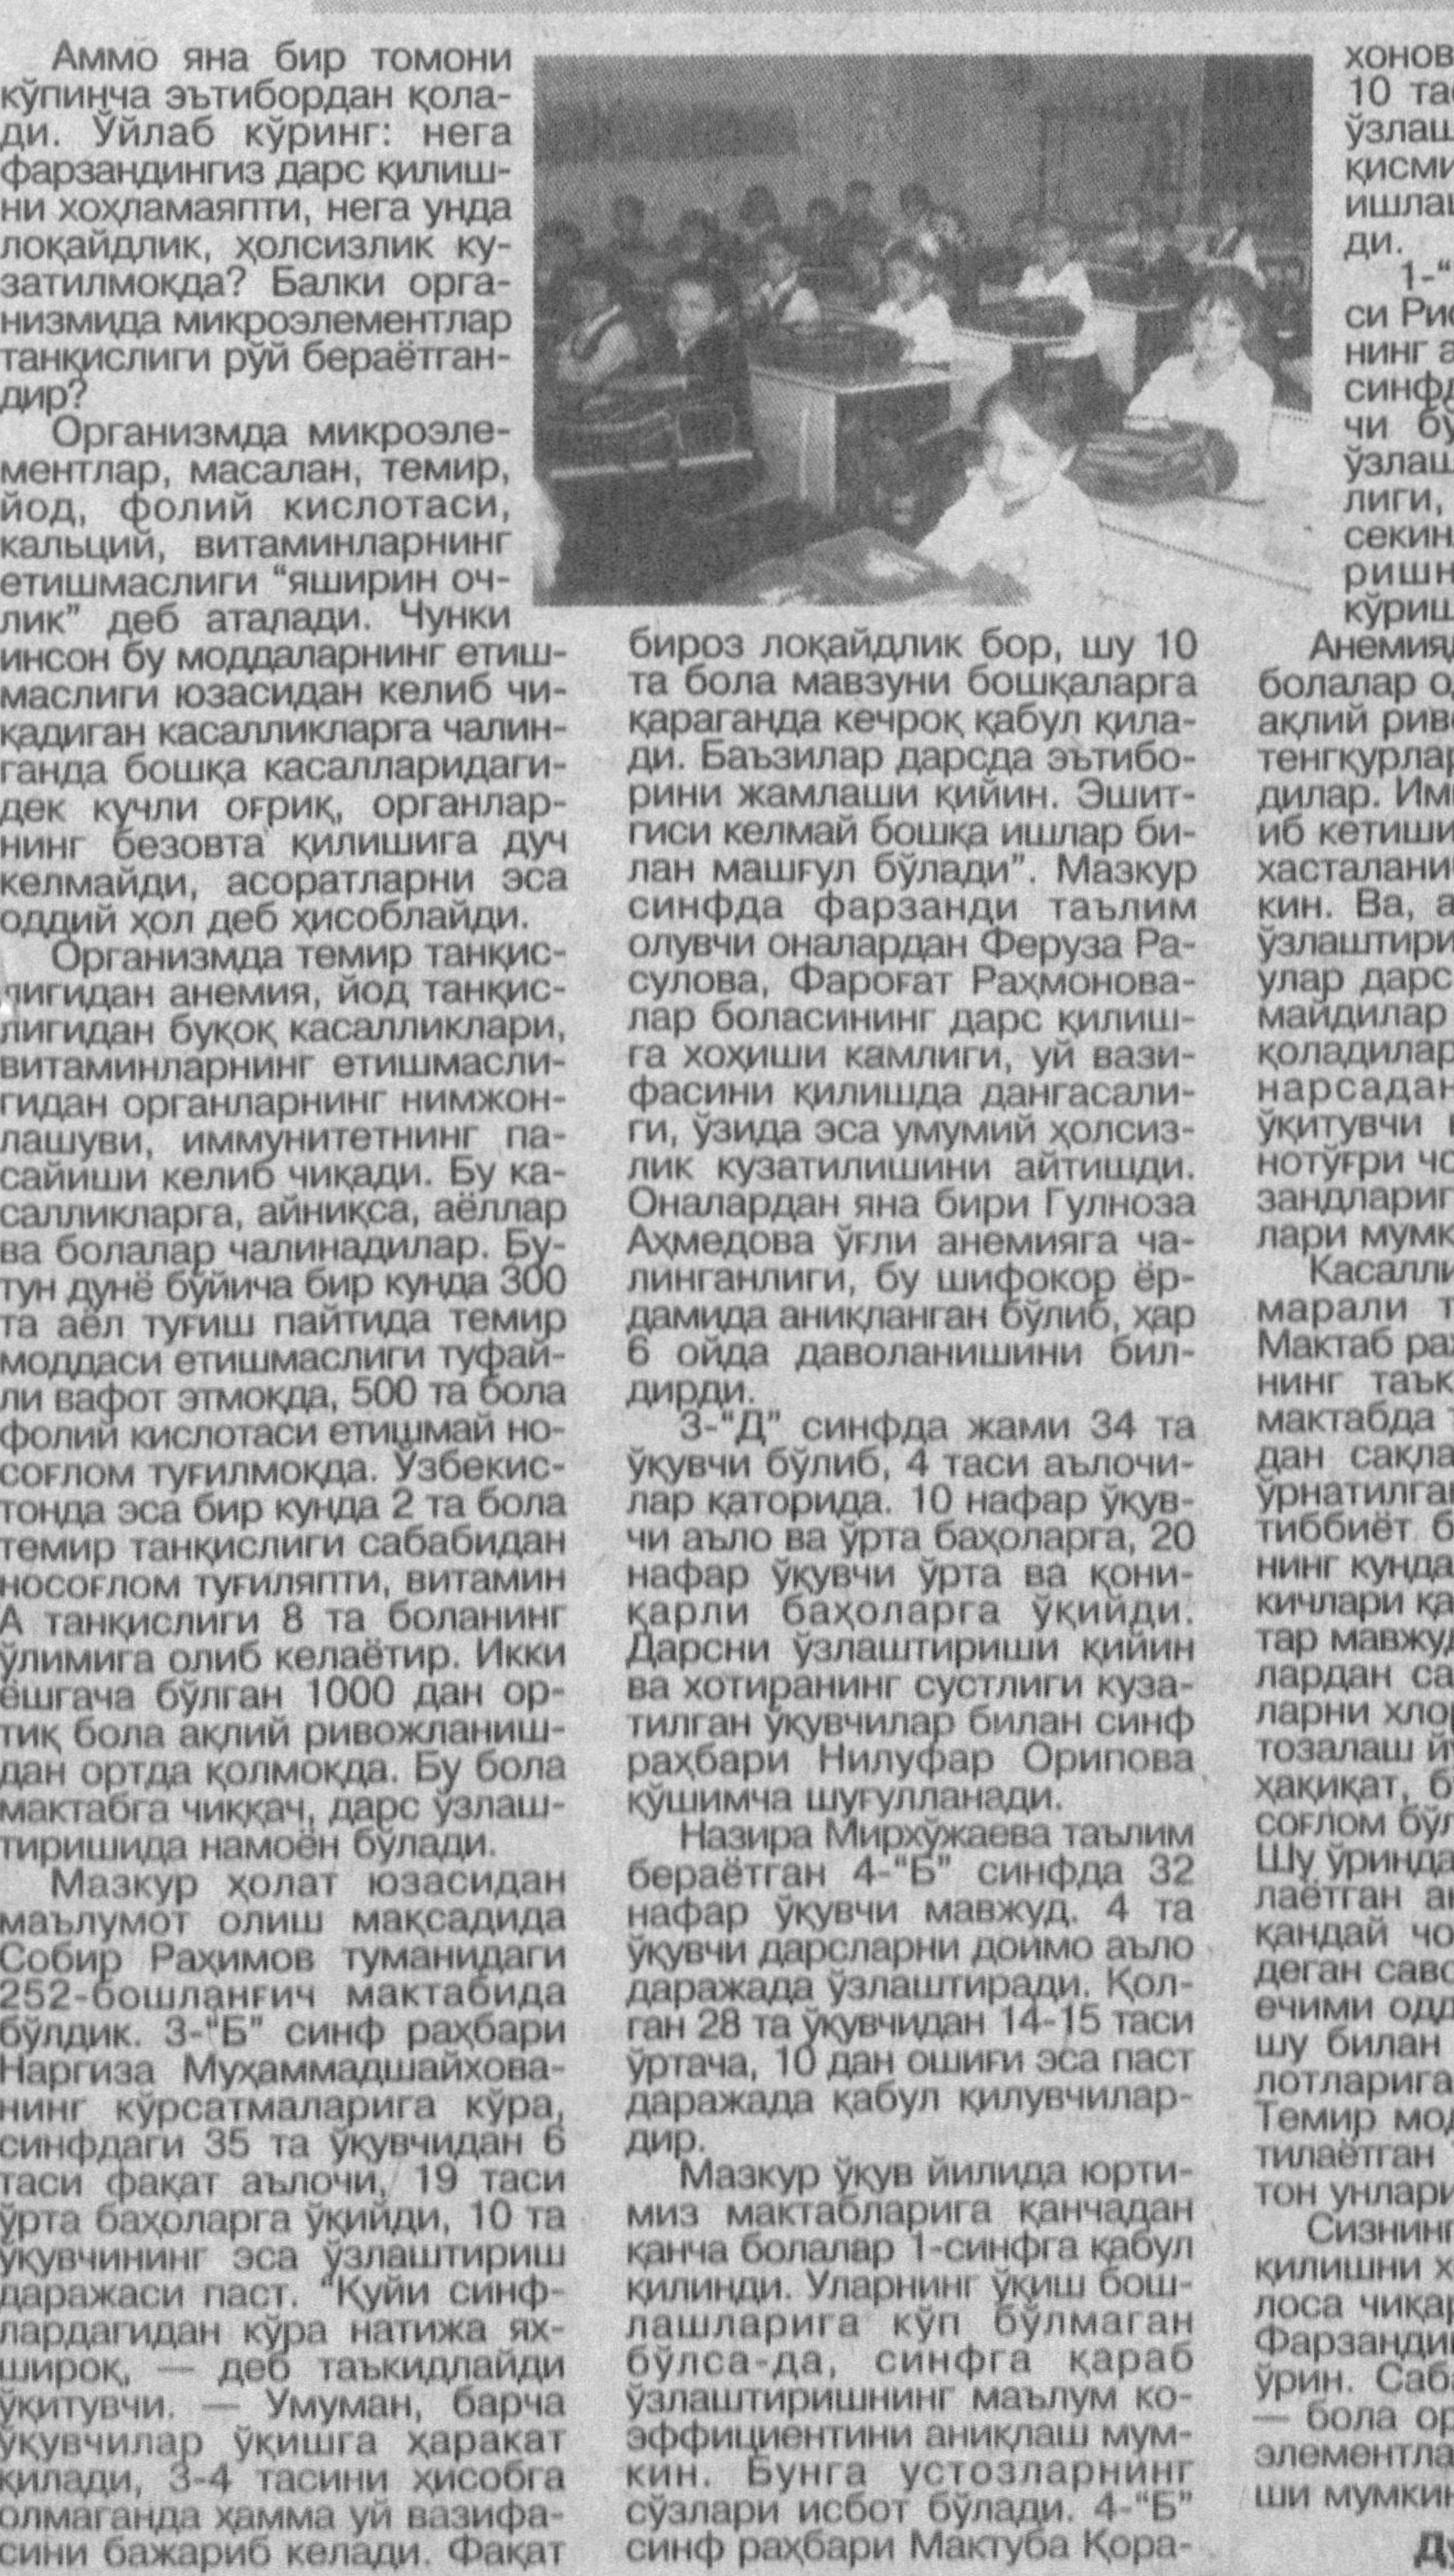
Аммо яна бир томони кўпинча эътибордан қолади. Ўйлаб кўринг: нега фарзандингиз дарс қилишни хохламаяпти, нега унда лоқайдлик, ҳолсизлик кузатилмоқда? Балки организмида микроэлементлар танқислиги рўй бераётгандир?

Организмда микроэлементлар, масалан, темир, йод, фолий кислотаси, кальций, витаминларнинг етишмаслиги "яширин очлик" деб аталади. Чунки инсон бу моддаларнинг етишмаслиги юзасидан келиб чиқадиган касалликларга чалинганда бошқа касалларидагидек кучли оғриқ, органларнинг безовта қилишига дуч келмайди, асоратларни эса оддий ҳол деб ҳисоблайди.

Организмда темир танқислигидан анемия, йод танқислигидан буқоқ касалликлари, витаминларнинг етишмаслигидан органларнинг нимжонлашуви, иммунитетнинг пасайиши келиб чиқади. Бу касалликларга, айниқса, аёллар ва болалар чалинадилар. Бутун дунё бўйича бир кунда 300 та аёл туғиш пайтида темир моддаси етишмаслиги туфайли вафот этмоқда, 500 та бола фолий кислотаси етишмай носоғлом туғилмоқда. Ўзбекистонда эса бир кунда 2 та бола темир танқислиги сабабидан носоғлом туғиляпти, витамин А танқислиги 8 та боланинг ўлимига олиб келаётир. Икки ёшгача бўлган 1000 дан ортиқ бола ақлий ривожланишдан ортда қолмоқда. Бу бола мактабга чиққач, дарс ўзлаштиришида намоён бўлади.

Мазкур ҳолат юзасидан маълумот олиш мақсадида Собир Раҳимов туманидаги 252-бошланғич мактабида бўлдик. 3-"Б" синф раҳбари Наргиза Муҳаммадшайхованинг кўрсатмаларига кўра, синфдаги 35 та ўқувчидан 6 таси фақат аълочи, 19 таси ўрта баҳоларга ўқийди, 10 та ўқувчининг эса ўзлаштириш даражаси паст. "Қуйи синфлардагидан кўра натижа яхшироқ, — деб таъкидлайди ўқитувчи. — Умуман, барча ўқувчилар ўқишга ҳаракат қилади, 3-4 тасини ҳисобга олмаганда ҳамма уй вазифасини бажариб келади. Фақат бироз лоқайдлик бор, шу 10 та бола мавзуни бошқаларга қараганда кечроқ қабул қилади. Баъзилар дарсда эътиборини жамлаши қийин. Эшитгиси келмай бошқа ишлар билан машғул бўлади". Мазкур синфда фарзанди таълим олувчи оналардан Феруза Расулова, Фароғат Раҳмоновалар боласининг дарс қилишга хохиши камлиги, уй вазифасини қилишда дангасалиги, ўзида эса умумий ҳолсизлик кузатилишини айтишди. Оналардан яна бири Гулноза Аҳмедова ўғли анемияга чалинганлиги, бу шифокор ёрдамида аниқланган бўлиб, ҳар 6 ойда даволанишини билдирди.

3-"Д" синфда жами 34 та ўқувчи бўлиб, 4 таси аълочилар қаторида. 10 нафар ўқувчи аъло ва ўрта баҳоларга, 20 нафар ўқувчи ўрта ва қониқарли баҳоларга ўқийди. Дарсни ўзлаштириши қийин ва хотиранинг сустлиги кузатилган ўқувчилар билан синф раҳбари Нилуфар Орипова қўшимча шуғулланади.

Назира Мирхўжаева таълим бераётган 4-"Б" синфда 32 нафар ўқувчи мавжуд. 4 та ўқувчи дарсларни доимо аъло даражада ўзлаштиради. Қолган 28 та ўқувчидан 14-15 таси ўртача, 10 дан ошиғи эса паст даражада қабул қилувчилардир.

Мазкур ўқув йилида юртимиз мактабларига қанчадан қанча болалар 1-синфга қабул қилинди. Уларнинг ўқиш бошлашларига кўп бўлмаган бўлса-да, синфга қараб ўзлаштиришнинг маълум коэффициентини аниқлаш мумкин. Бунга устозларнинг сўзлари исбот бўлади. 4-"Б" синф раҳбари Мактуба Қора-

хонов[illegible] 10 та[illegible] ўзлаш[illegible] қисми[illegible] ишлаш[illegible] ди.

1-"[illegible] си Рис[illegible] нинг а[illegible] синфд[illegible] чи бў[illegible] ўзлаш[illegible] лиги, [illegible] секин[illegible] ришн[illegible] кўриш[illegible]

Анемияд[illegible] болалар о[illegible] ақлий рив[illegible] тенгкурлар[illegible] дилар. Им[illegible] иб кетиши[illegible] хасталани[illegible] кин. Ва, а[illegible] ўзлаштири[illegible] улар дарс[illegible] майдилар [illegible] қоладилар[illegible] нарсадан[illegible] ўқитувчи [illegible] нотўғри ч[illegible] зандлари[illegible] лари мумк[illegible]

Касалли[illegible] марали т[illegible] Мактаб ра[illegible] нинг таък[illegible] мактабда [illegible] дан сақла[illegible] ўрнатилга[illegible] тиббиёт б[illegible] нинг кунда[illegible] кичлари қ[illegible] тар мавжуд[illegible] лардан са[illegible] ларни хлор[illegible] тозалаш й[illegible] ҳақиқат, б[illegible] соғлом бў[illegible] Шу ўринда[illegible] лаётган а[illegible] қандай чо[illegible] деган сав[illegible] ечими одд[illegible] шу билан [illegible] лотларига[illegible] Темир мо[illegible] тилаётган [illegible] тон унлари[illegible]

Сизнинг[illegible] қилишни х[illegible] лоса чиқа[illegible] Фарзанди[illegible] ўрин. Саба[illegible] — бола ор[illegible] элементла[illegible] ши мумкин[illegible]

Ду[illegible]